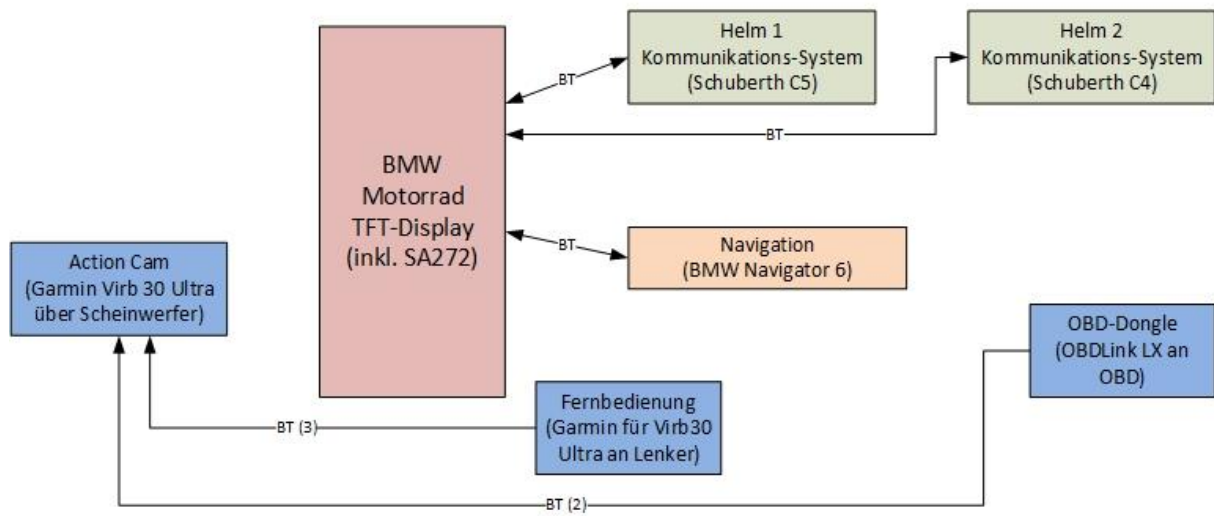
Helm 1
Kommunikations-System
(Schuberth C5)

Helm 2
Kommunikations-System
(Schuberth C4)

BT

BT

BMW
Motorrad
TFT-Display
(inkl. SA272)

BT

Navigation
(BMW Navigator 6)

Action Cam
(Garmin Virb 30 Ultra
über Scheinwerfer)

OBD-Dongle
(OBDLink LX an
OBD)

Fernbedienung
(Garmin für Virb30
Ultra an Lenker)

BT (3)

BT (2)